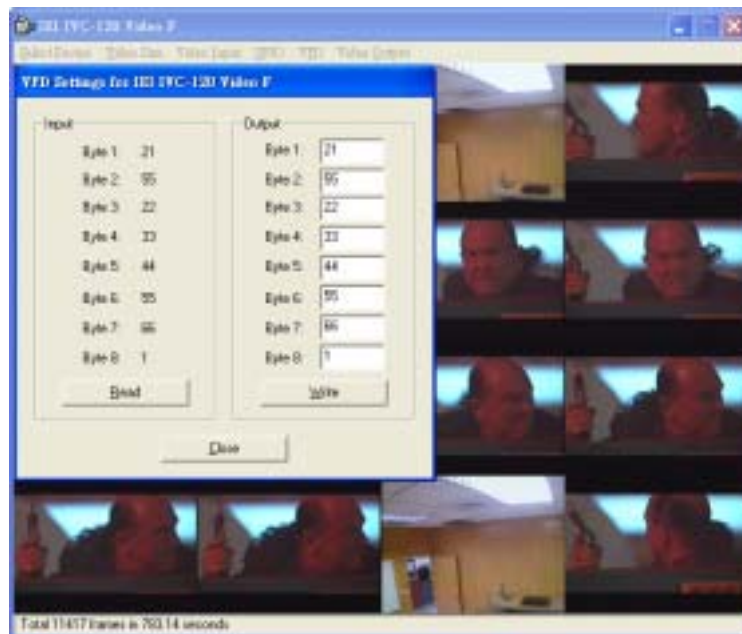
IEI IVC-120 Video F

Select Device Video Size Video Input GPIO VFD Video Output

VFD Settings for IEI IVC-120 Video F

Input

Byte 1: 21

Byte 2: 55

Byte 3: 22

Byte 4: 33

Byte 5: 44

Byte 6: 55

Byte 7: 66

Byte 8: 1

Read

Output

Byte 1: 21

Byte 2: 55

Byte 3: 22

Byte 4: 33

Byte 5: 44

Byte 6: 55

Byte 7: 66

Byte 8: 1

Write

Close

Total 11417 frames in 760.14 seconds